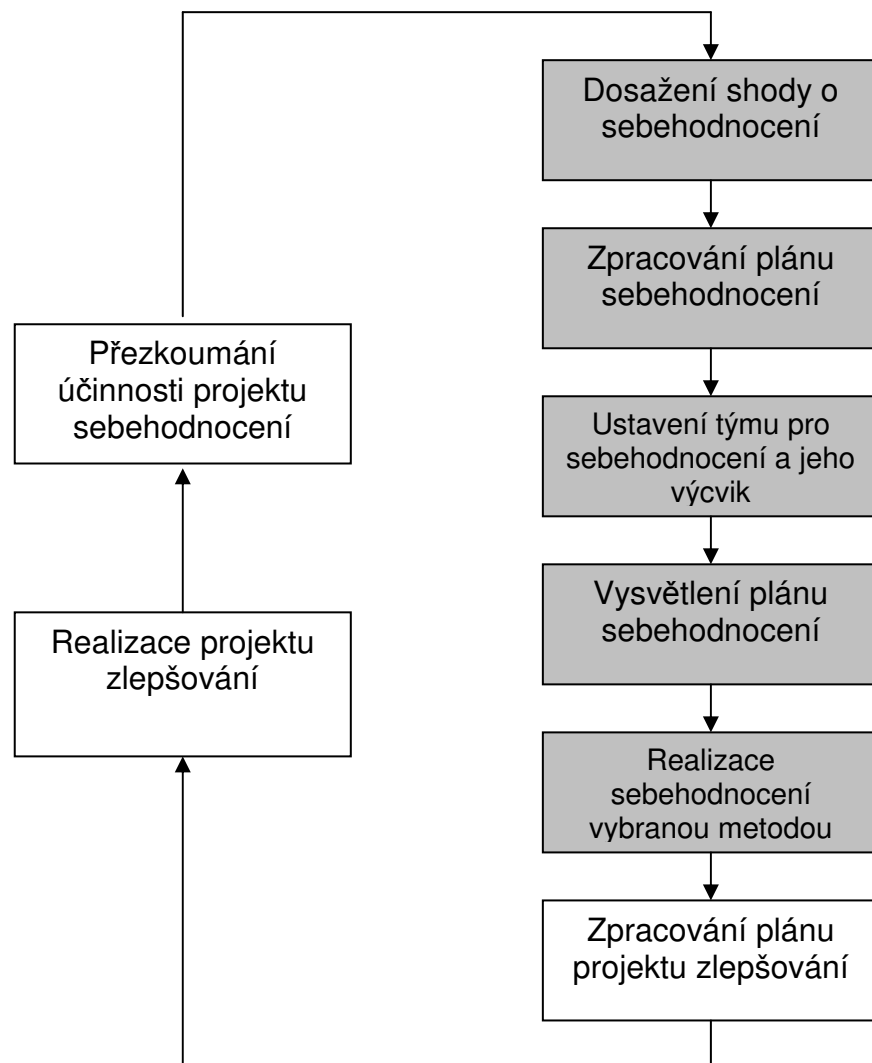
Dosažení shody o sebehodnocení

Zpracování plánu sebehodnocení

Ustavení týmu pro sebehodnocení a jeho výcvik

Vysvětlení plánu sebehodnocení

Realizace sebehodnocení vybranou metodou

Zpracování plánu projektu zlepšování

Realizace projektu zlepšování

Přezkoumání účinnosti projektu sebehodnocení